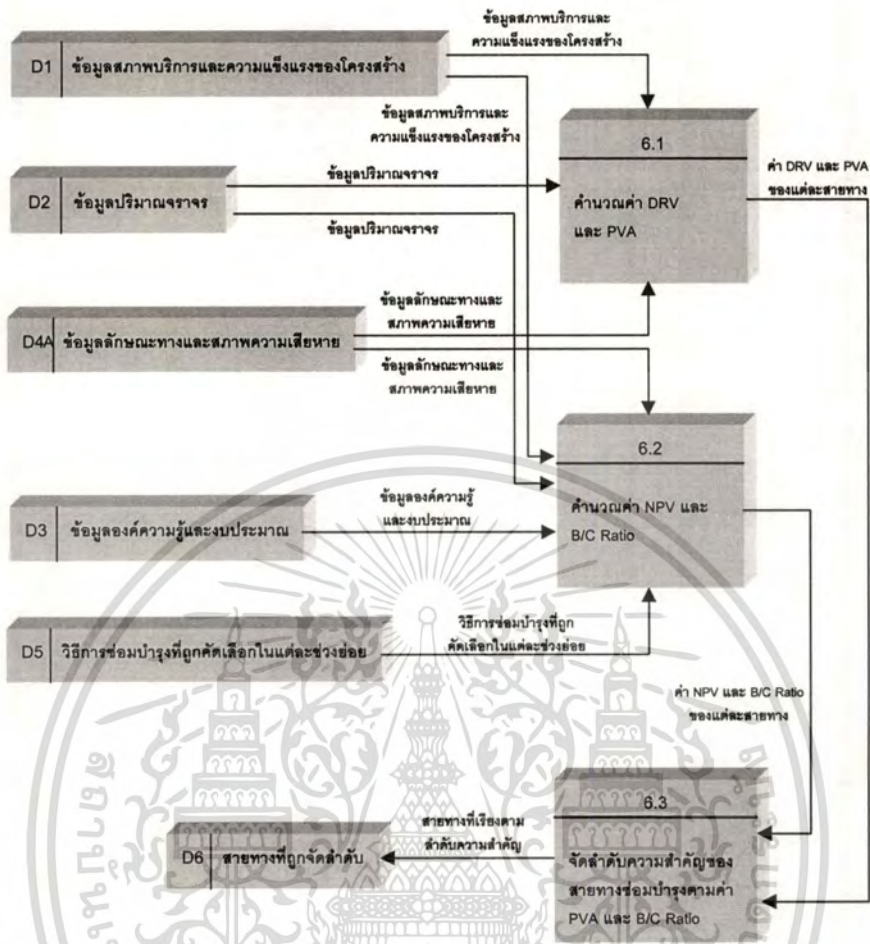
D1 ข้อมูลสภาพบริการและความแข็งแรงของโครงสร้าง

ข้อมูลสภาพบริการและความแข็งแรงของโครงสร้าง

ข้อมูลสภาพบริการและความแข็งแรงของโครงสร้าง

6.1

คำนวณค่า DRV และ PVA

ค่า DRV และ PVA ของแต่ละสายทาง

D2 ข้อมูลปริมาณจราจร

ข้อมูลปริมาณจราจร

ข้อมูลปริมาณจราจร

D4A ข้อมูลลักษณะทางและสภาพความเสียหาย

ข้อมูลลักษณะทางและสภาพความเสียหาย

ข้อมูลลักษณะทางและสภาพความเสียหาย

6.2

คำนวณค่า NPV และ B/C Ratio

D3 ข้อมูลองค์ความรู้และงบประมาณ

ข้อมูลองค์ความรู้และงบประมาณ

D5 วิธีการซ่อมบำรุงที่ถูกคัดเลือกในแต่ละช่วงย่อย

วิธีการซ่อมบำรุงที่ถูกคัดเลือกในแต่ละช่วงย่อย

ค่า NPV และ B/C Ratio ของแต่ละสายทาง

6.3

จัดลำดับความสำคัญของสายทางซ่อมบำรุงตามค่า PVA และ B/C Ratio

สายทางที่เรียงตามลำดับความสำคัญ

D6 สายทางที่ถูกจัดลำดับ